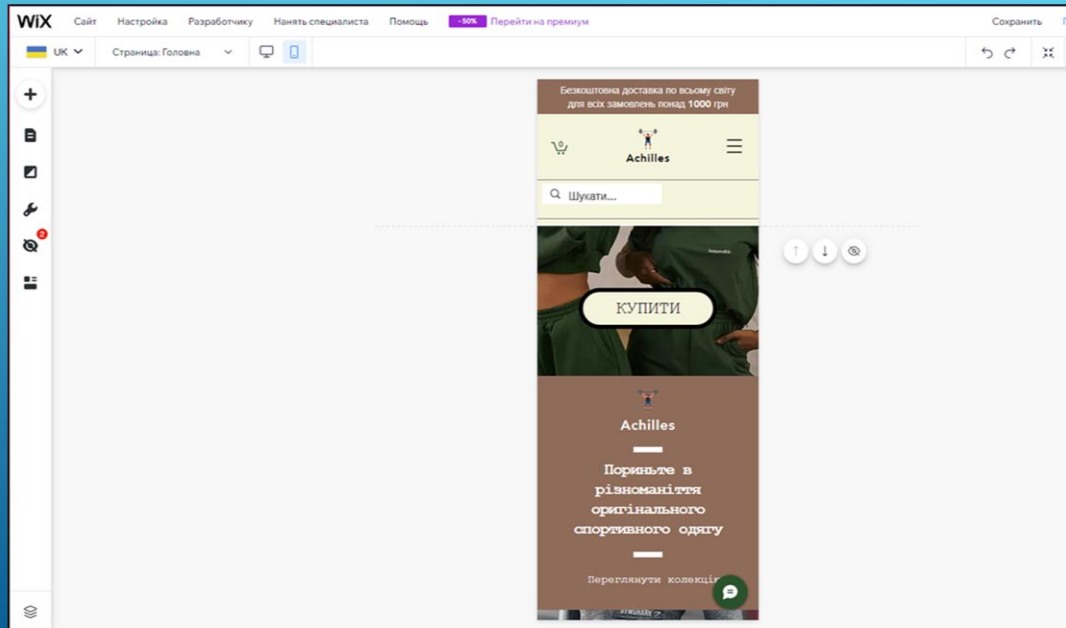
WiX Сайт Настройка Разработчику Нанять специалиста Помощь -50% Перейти на премиум Сохранить

UK Страница: Головна

2

Безкоштовна доставка по всьому світу для всіх замовлень понад 1000 грн

0

Achilles

Шукати...

КУПИТИ

Achilles

Пориньте в різноманіття оригінального спортивного одягу

Переглянути колекці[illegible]